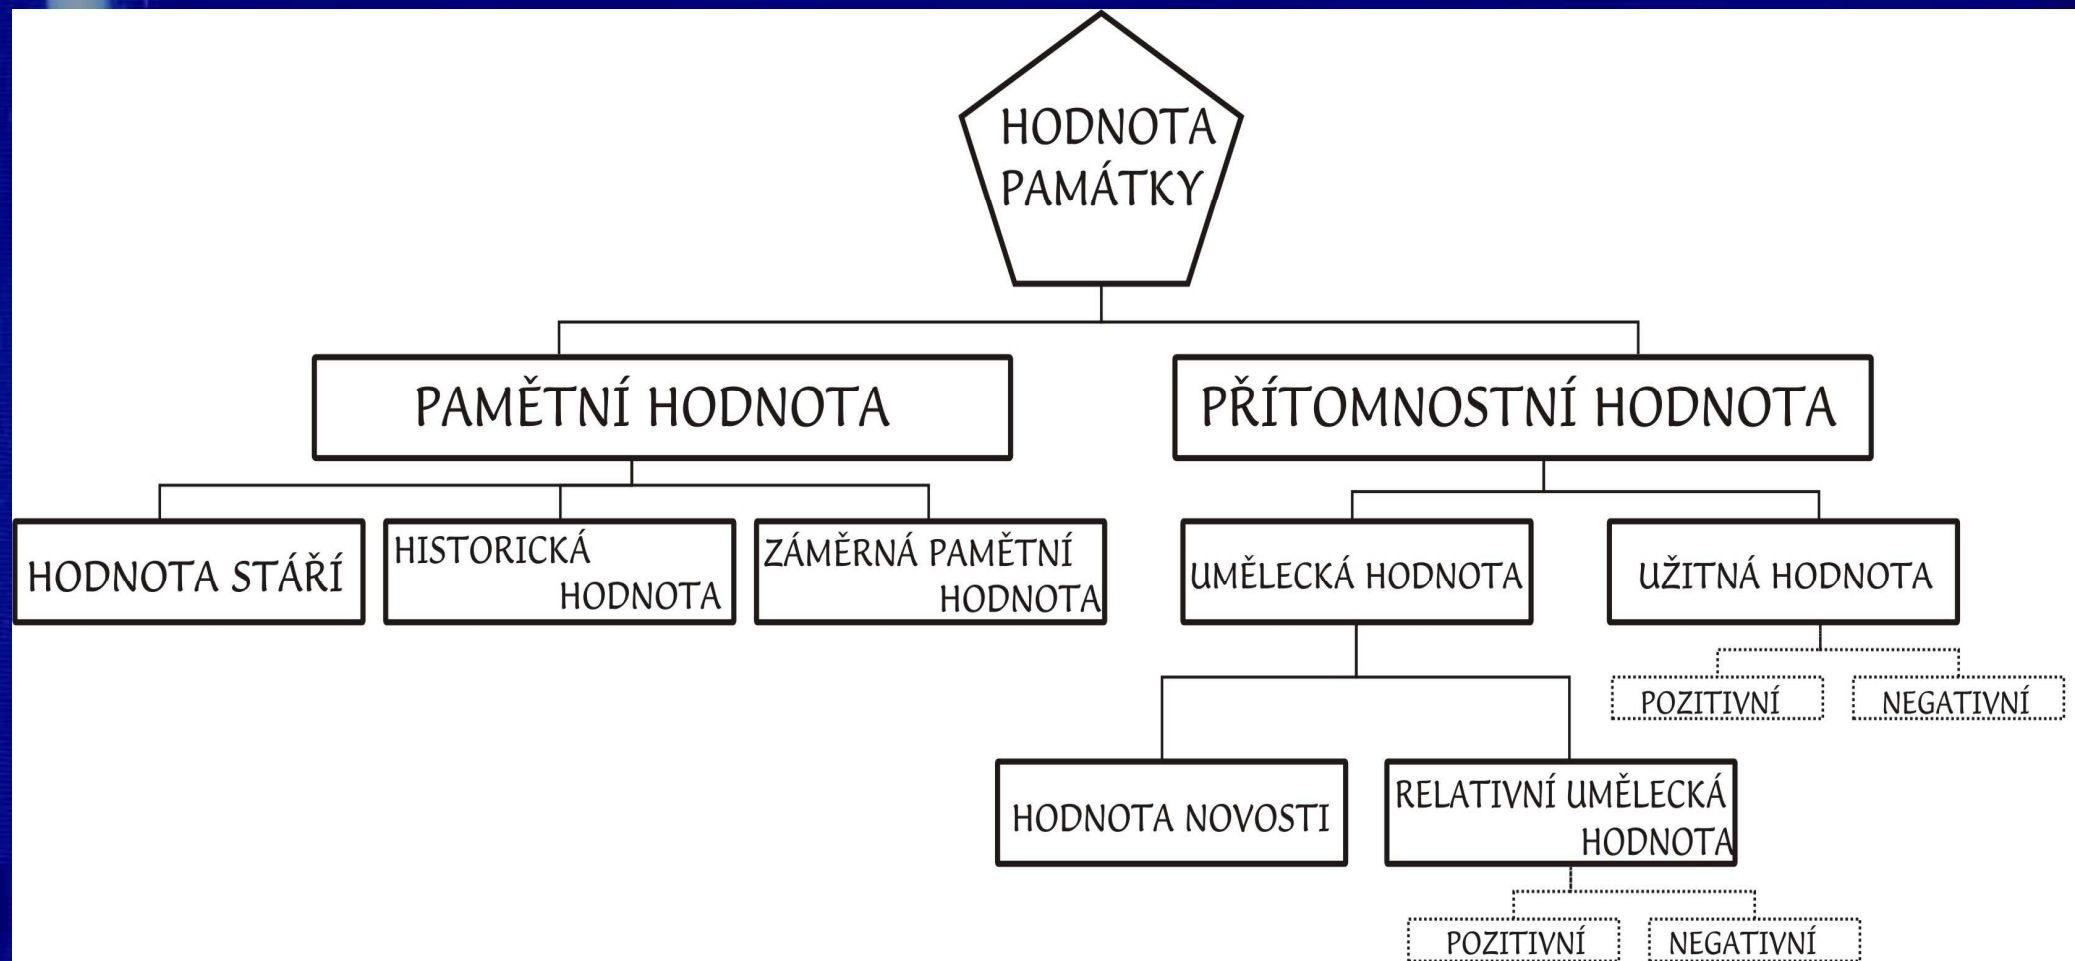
HODNOTA PAMÁTKY

PAMĚTNÍ HODNOTA

PŘÍTOMNOSTNÍ HODNOTA

HODNOTA STÁŘÍ

HISTORICKÁ HODNOTA

ZÁMĚRNÁ PAMĚTNÍ HODNOTA

UMĚLECKÁ HODNOTA

UŽITNÁ HODNOTA

POZITIVNÍ

NEGATIVNÍ

HODNOTA NOVOSTI

RELATIVNÍ UMĚLECKÁ HODNOTA

POZITIVNÍ

NEGATIVNÍ